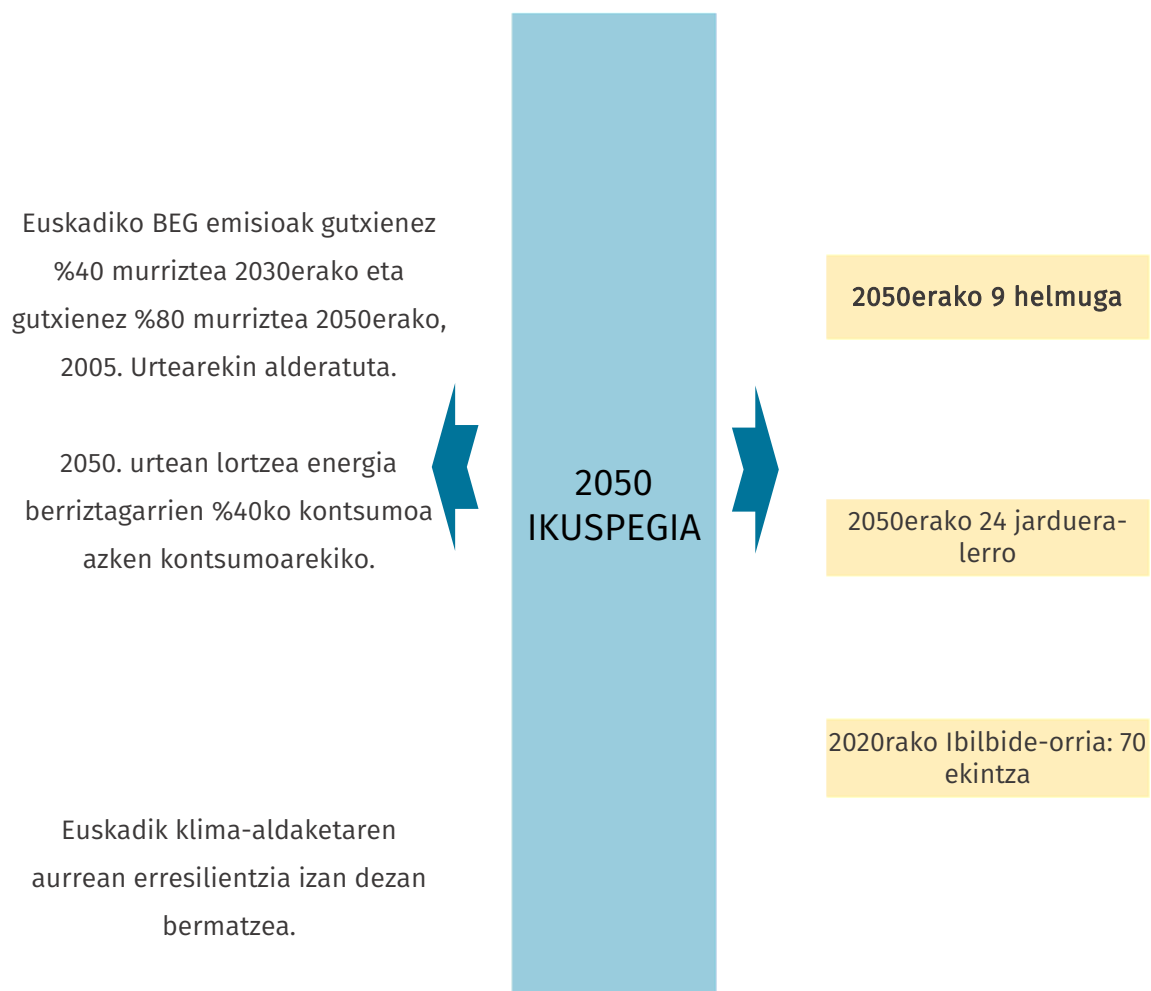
Euskadiko BEG emisioak gutxienez %40 murriztea 2030erako eta gutxienez %80 murriztea 2050erako, 2005. Urtearekin alderatuta.

2050. urtean lortzea energia berriztagarrien %40ko kontsumoa azken kontsumoarekiko.

Euskadik klima-aldaketaren aurrean erresilientzia izan dezan bermatzea.

2050
IKUSPEGIA

2050erako 9 helmuga

2050erako 24 jarduera-lerro

2020rako Ibilbide-orria: 70 ekintza